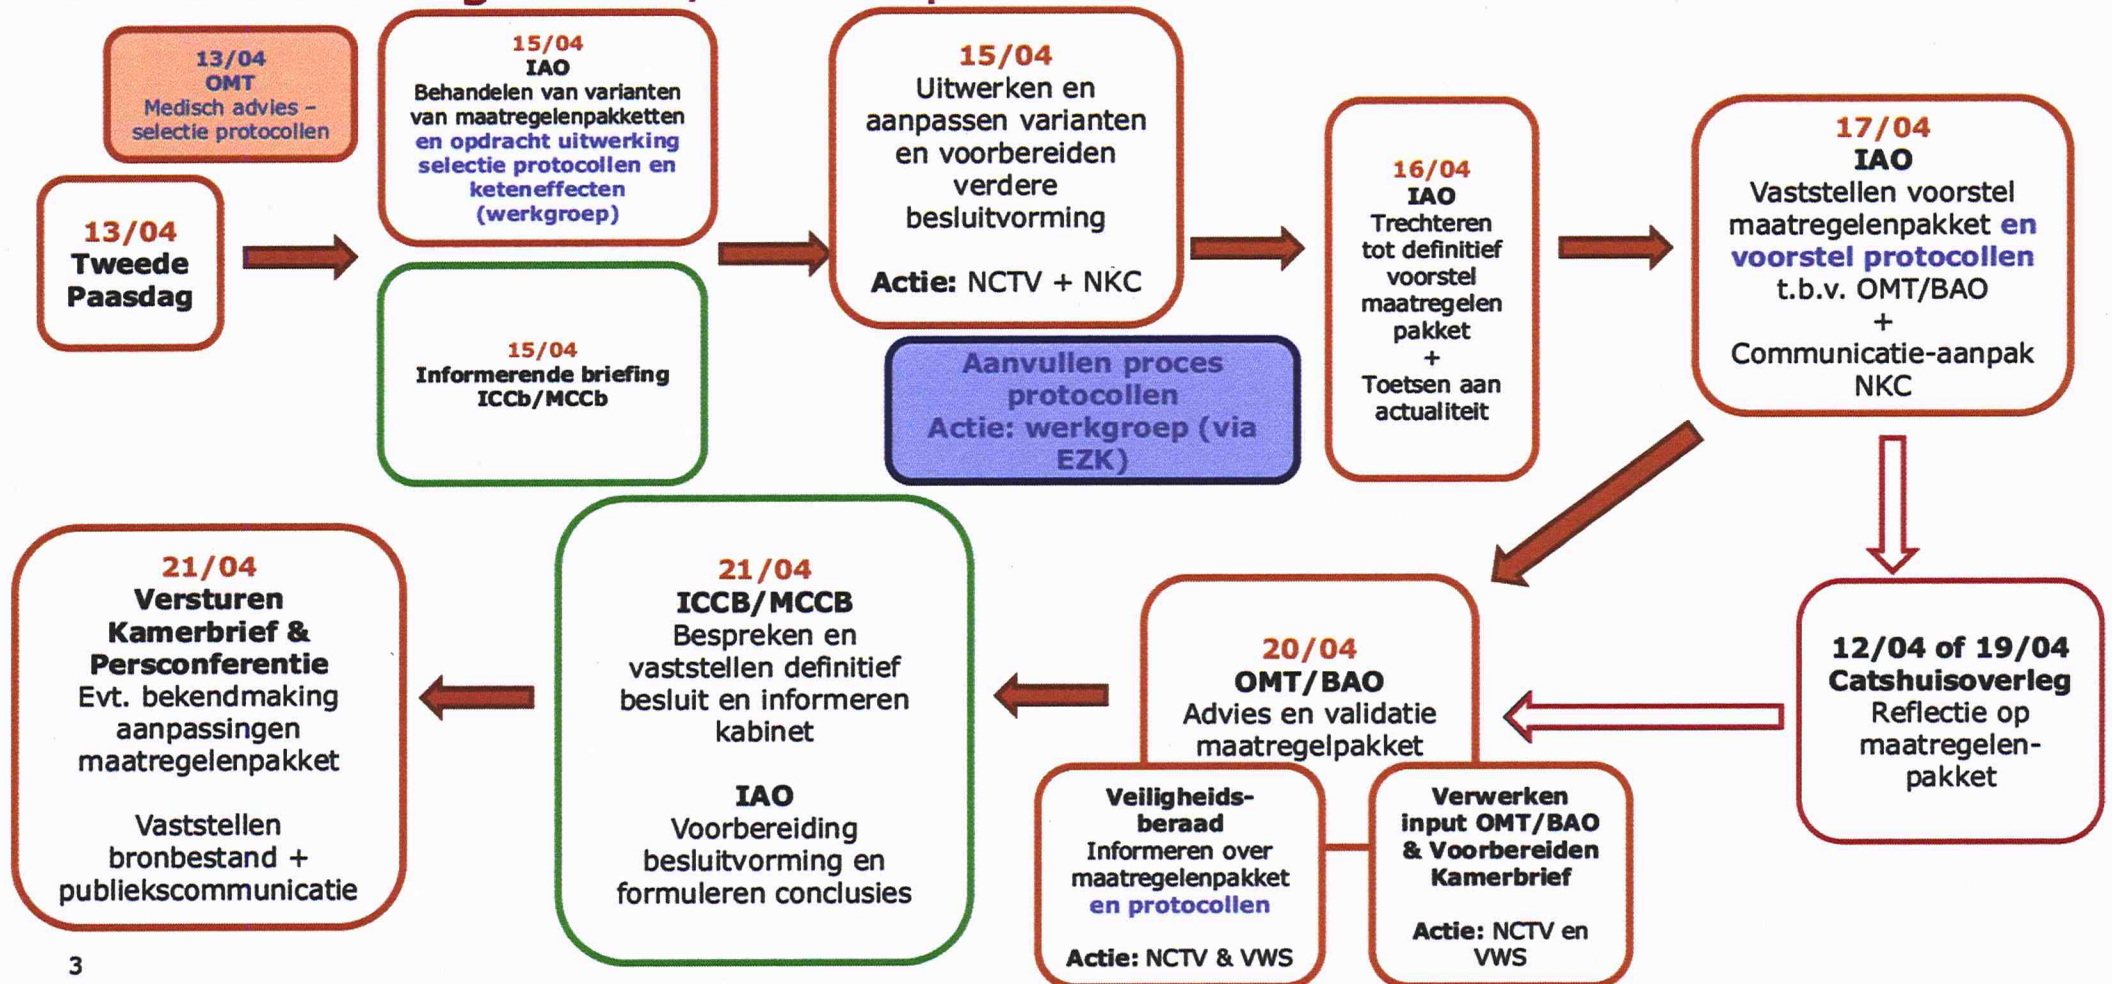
13/04
OMT
Medisch advies – selectie protocollen

13/04
Tweede Paasdag

15/04
IAO
Behandelen van varianten van maatregelenpakketten en opdracht uitwerking selectie protocollen en keteneffecten (werkgroep)

15/04
Informerende briefing ICCb/MCCb

15/04
Uitwerken en aanpassen varianten en voorbereiden verdere besluitvorming

Actie: NCTV + NKC

Aanvullen proces protocollen
Actie: werkgroep (via EZK)

16/04
IAO
Trechteren tot definitief voorstel maatregelen pakket
+
Toetsen aan actualiteit

17/04
IAO
Vaststellen voorstel maatregelenpakket en voorstel protocollen t.b.v. OMT/BAO
+
Communicatie-aanpak NKC

12/04 of 19/04
Catshuisoverleg
Reflectie op maatregelen-pakket

20/04
OMT/BAO
Advies en validatie maatregelpakket

Veiligheids-beraad
Informeren over maatregelenpakket en protocollen

Actie: NCTV & VWS

Verwerken input OMT/BAO & Voorbereiden Kamerbrief

Actie: NCTV en VWS

21/04
ICCB/MCCB
Bespreken en vaststellen definitief besluit en informeren kabinet

IAO
Voorbereiding besluitvorming en formuleren conclusies

21/04
Versturen Kamerbrief & Persconferentie
Evt. bekendmaking aanpassingen maatregelenpakket

Vaststellen bronbestand + publiekscommunicatie

3